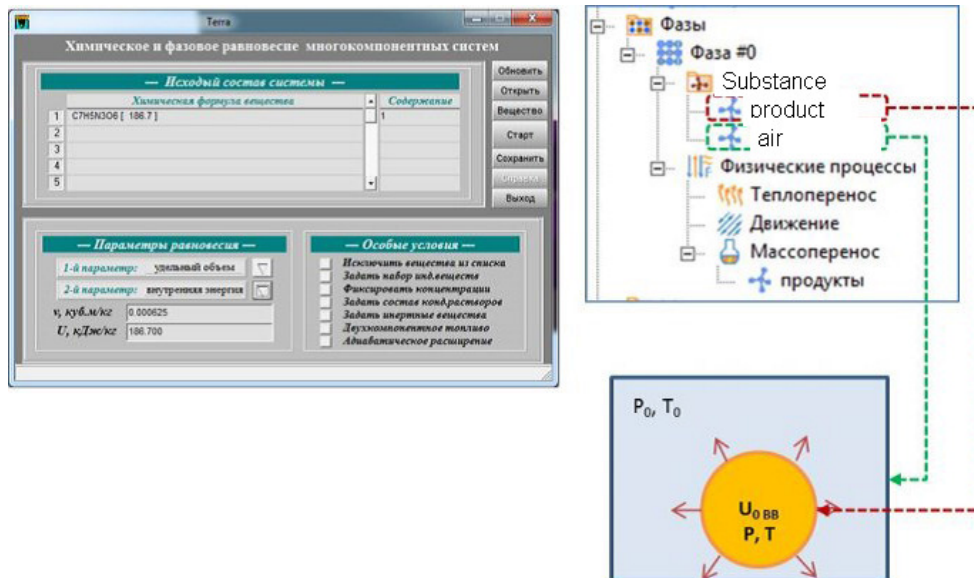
Terra

Химическое и фазовое равновесие многокомпонентных систем

— Исходный состав системы —

| | Химическая формула вещества | Содержание |
|---|---|---|
| 1 | C7H5N3O6 [ 186.7 ] | 1 |
| 2 | | |
| 3 | | |
| 4 | | |
| 5 | | |

Обновить
Открыть
Вещество
Старт
Сохранить
Справка
Выход

— Параметры равновесия —
1-й параметр: удельный объем
2-й параметр: внутренняя энергия
v, куб.м/кг 0.000625
U, кДж/кг 186.700

— Особые условия —
Исключить вещества из списка
Задать набор инд.веществ
Фиксировать концентрации
Задать состав конд.растворов
Задать инертные вещества
Двухкомпонентное топливо
Адиабатическое расширение

Фазы
Фаза #0
Substance
product
air
Физические процессы
Теплоперенос
Движение
Массоперенос
продукты

$P_0$, $T_0$

$U_{0\ ВВ}$
P, T